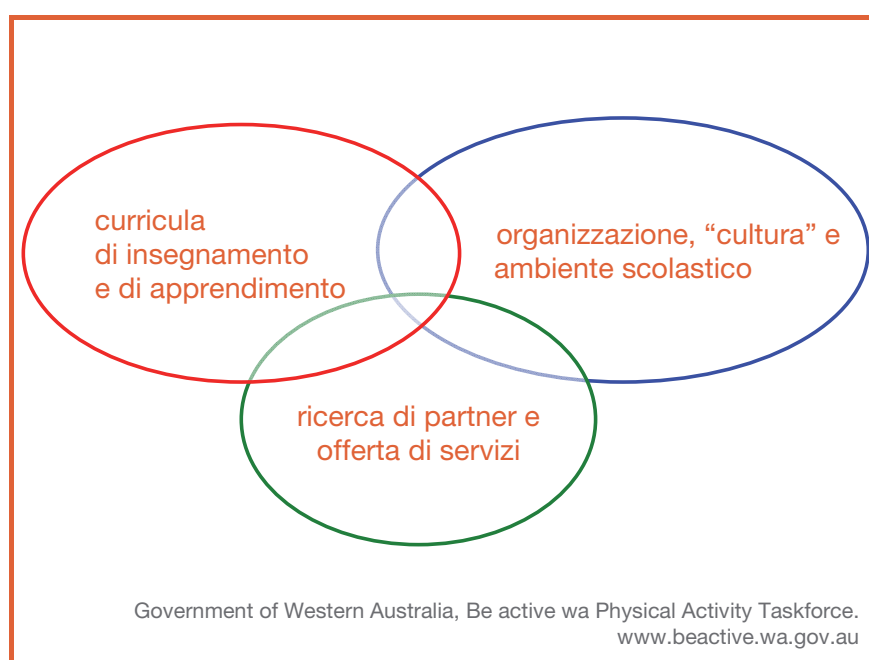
curricula di insegnamento e di apprendimento

organizzazione, “cultura” e ambiente scolastico

ricerca di partner e offerta di servizi

Government of Western Australia, Be active wa Physical Activity Taskforce. www.beactive.wa.gov.au